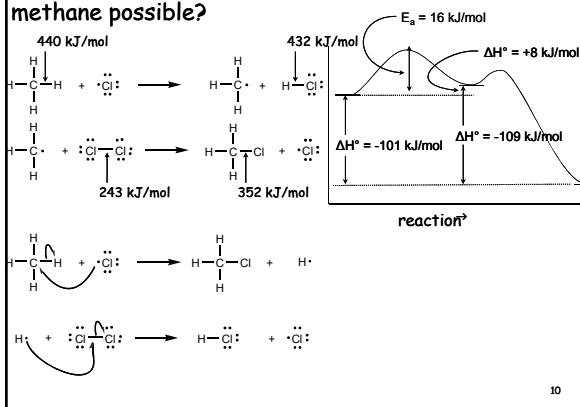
methane possible?

440 kJ/mol

432 kJ/mol

H—C(H)(H)—H + ·Cl: ⟶ H—C·(H)(H) + H—Cl:

H—C·(H)(H) + :Cl—Cl: ⟶ H—C(H)(H)—Cl + ·Cl:

243 kJ/mol

352 kJ/mol

$E_a$ = 16 kJ/mol

ΔH° = +8 kJ/mol

ΔH° = -101 kJ/mol

ΔH° = -109 kJ/mol

reaction

H—C(H)(H)—H + ·Cl: ⟶ H—C(H)(H)—Cl + H·

H· + :Cl—Cl: ⟶ H—Cl: + ·Cl:

10